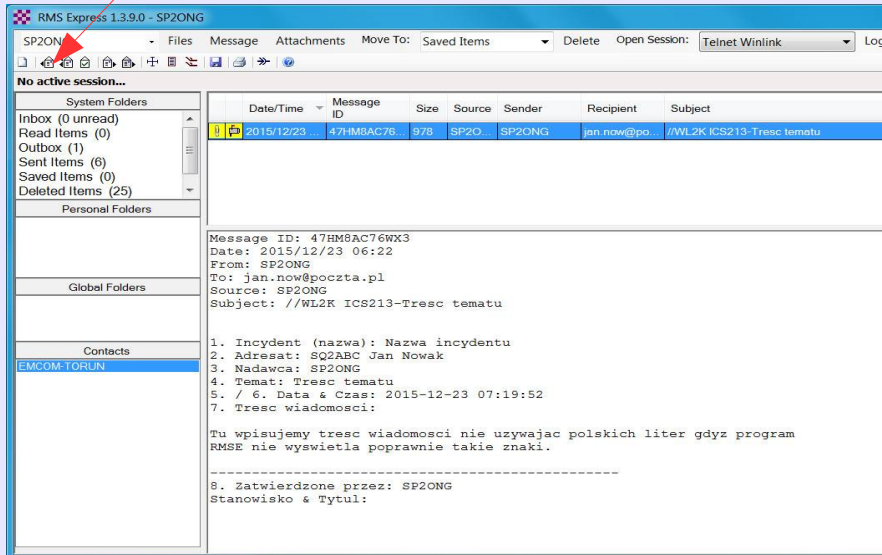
RMS Express 1.3.9.0 - SP2ONG

SP2ONG Files Message Attachments Move To: Saved Items Delete Open Session: Telnet Winlink Log

No active session...

System Folders
Inbox (0 unread)
Read Items (0)
Outbox (1)
Sent Items (6)
Saved Items (0)
Deleted Items (25)

Personal Folders

Global Folders

Contacts
EMCOM-TORUN

| | | Date/Time | Message ID | Size | Source | Sender | Recipient | Subject |
|---|---|---|---|---|---|---|---|---|
| | | 2015/12/23 ... | 47HM8AC76... | 978 | SP2O... | SP2ONG | jan.now@po... | //WL2K ICS213-Tresc tematu |

Message ID: 47HM8AC76WX3
Date: 2015/12/23 06:22
From: SP2ONG
To: jan.now@poczta.pl
Source: SP2ONG
Subject: //WL2K ICS213-Tresc tematu

1. Incydent (nazwa): Nazwa incydentu
2. Adresat: SQ2ABC Jan Nowak
3. Nadawca: SP2ONG
4. Temat: Tresc tematu
5. / 6. Data & Czas: 2015-12-23 07:19:52
7. Tresc wiadomosci:

Tu wpisujemy tresc wiadomosci nie uzywajac polskich liter gdyz program RMSE nie wyswietla poprawnie takie znaki.

-------------------------------------------------
8. Zatwierdzone przez: SP2ONG
Stanowisko & Tytul: